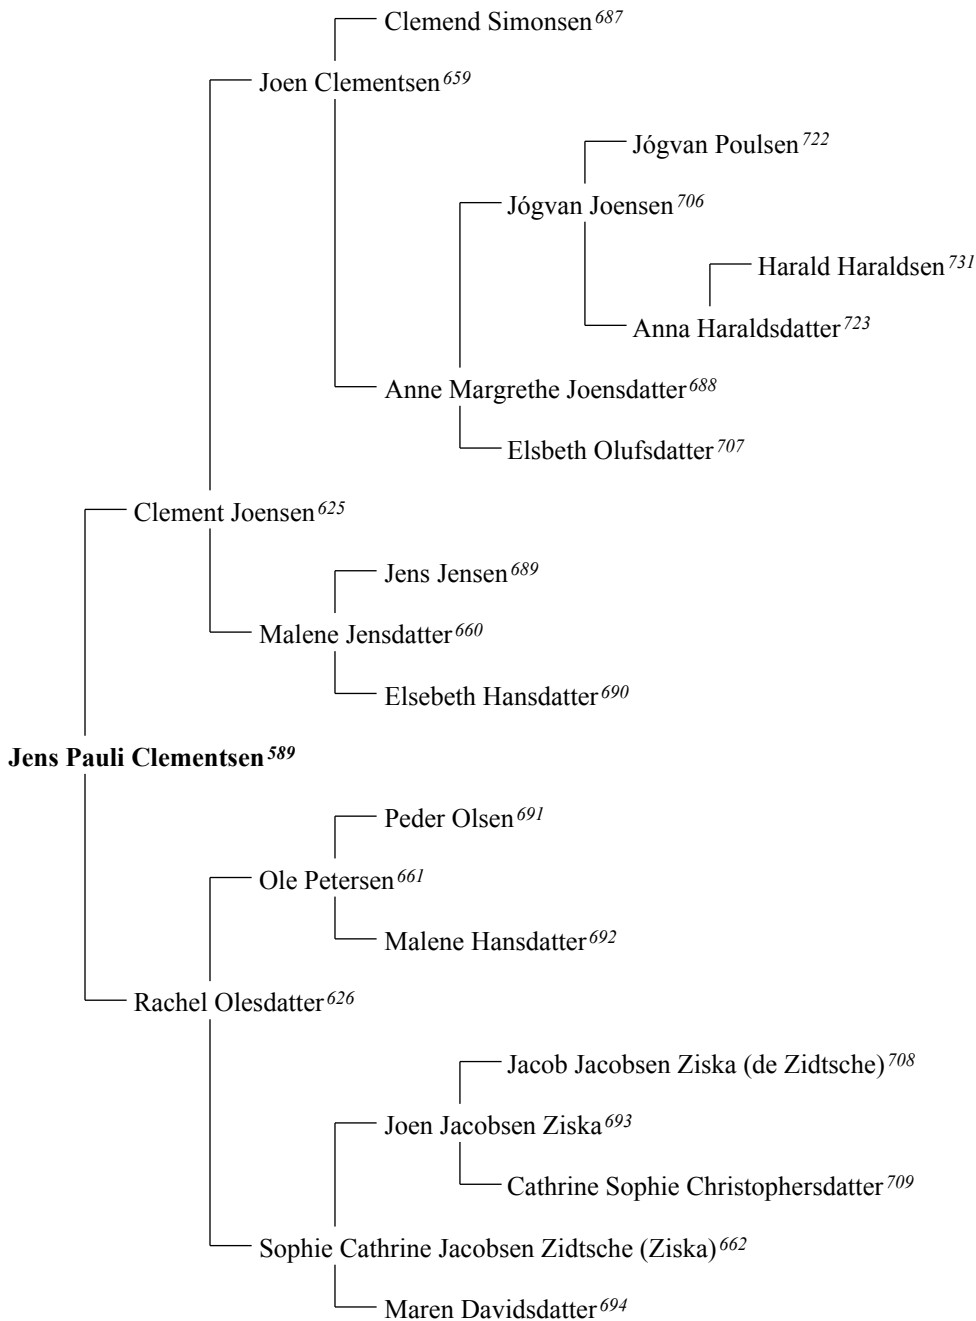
Clemend Simonsen$^{687}$

Joen Clementsen$^{659}$

Jógvan Poulsen$^{722}$

Jógvan Joensen$^{706}$

Harald Haraldsen$^{731}$

Anna Haraldsdatter$^{723}$

Anne Margrethe Joensdatter$^{688}$

Elsbeth Olufsdatter$^{707}$

Clement Joensen$^{625}$

Jens Jensen$^{689}$

Malene Jensdatter$^{660}$

Elsebeth Hansdatter$^{690}$

**Jens Pauli Clementsen$^{589}$**

Peder Olsen$^{691}$

Ole Petersen$^{661}$

Malene Hansdatter$^{692}$

Rachel Olesdatter$^{626}$

Jacob Jacobsen Ziska (de Zidtsche)$^{708}$

Joen Jacobsen Ziska$^{693}$

Cathrine Sophie Christophersdatter$^{709}$

Sophie Cathrine Jacobsen Zidtsche (Ziska)$^{662}$

Maren Davidsdatter$^{694}$